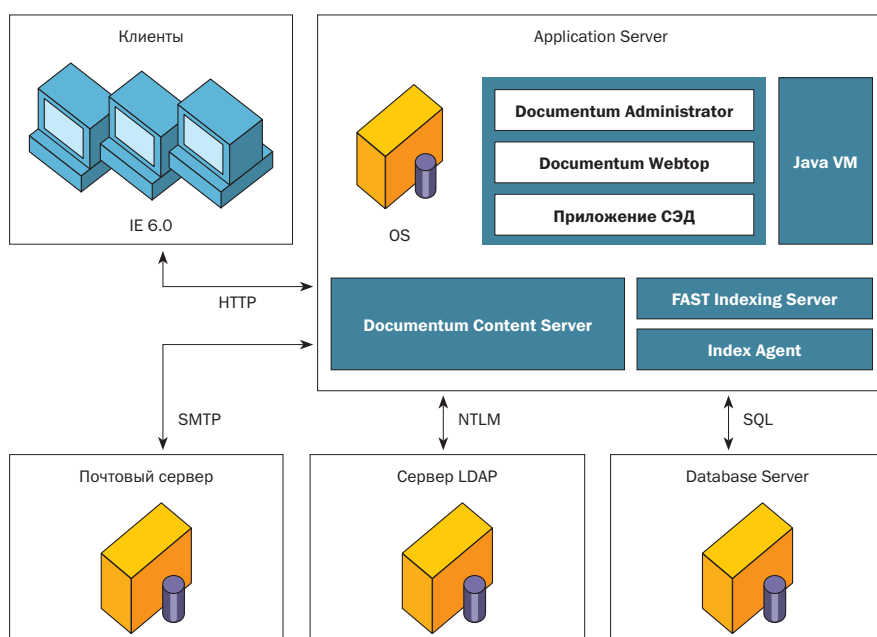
Клиенты

IE 6.0

Application Server

OS

Documentum Administrator

Documentum Webtop

Приложение СЭД

Java VM

HTTP

Documentum Content Server

FAST Indexing Server

Index Agent

SMTP

NTLM

SQL

Почтовый сервер

Сервер LDAP

Database Server